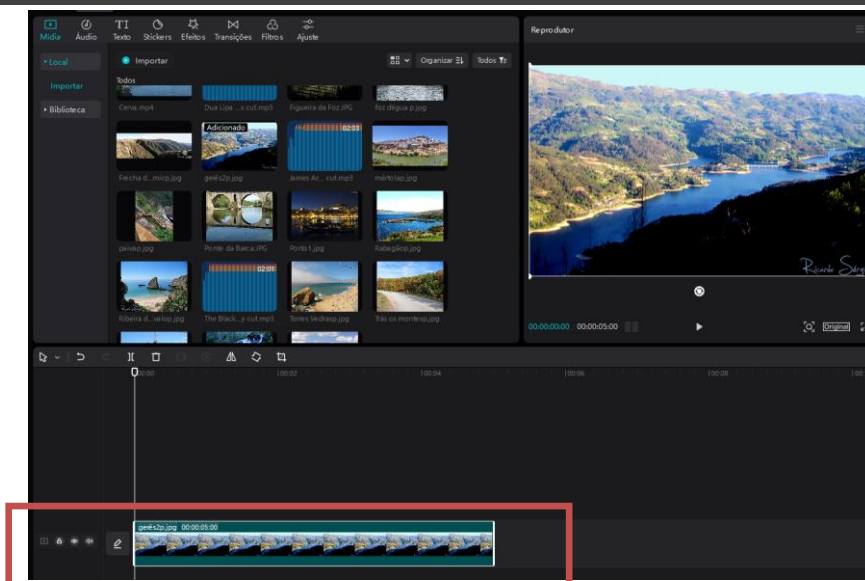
Mídia Áudio Texto Stickers Efeitos Transições Filtros Ajuste

Reprodutor

• Local
Importar
• Biblioteca

Importar
Organizar
Todos

Todos

Cerva.mp4
Dua Lipa ...s cut.mp3
Figueira da Foz.JPG
foz dégua p.jpg

Adicionado
02:03

Frecha d...micp.jpg
gerês2p.jpg
James Ar.... cut.mp3
mértolap.jpg

paiseo.jpg
Ponte da Barca.JPG
Porto1.jpg
Ratagílico.jpg

02:01

Ribeira d...ralop.jpg
The Black...s cut.mp3
Torres Vedrasp.jpg
Trás os montesp.jpg

Ricardo Sérgio

00:00:00:00 00:00:05:00
Original

00:00
00:02
00:04
00:06
00:08

gerês2p.jpg 00:00:05:00